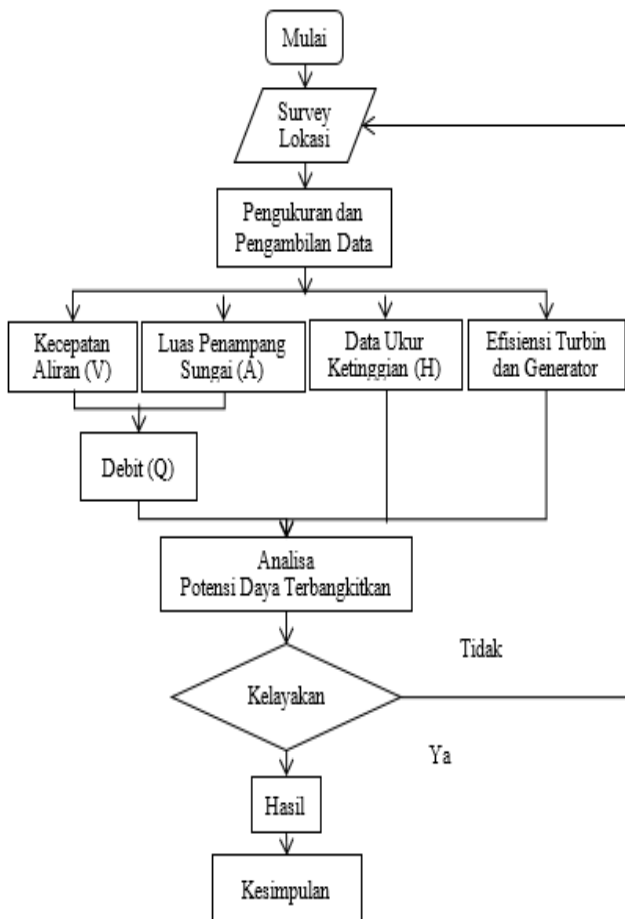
Mulai

Survey Lokasi

Pengukuran dan Pengambilan Data

Kecepatan Aliran (V)

Luas Penampang Sungai (A)

Data Ukur Ketinggian (H)

Efisiensi Turbin dan Generator

Debit (Q)

Analisa Potensi Daya Terbangkitkan

Tidak

Kelayakan

Ya

Hasil

Kesimpulan